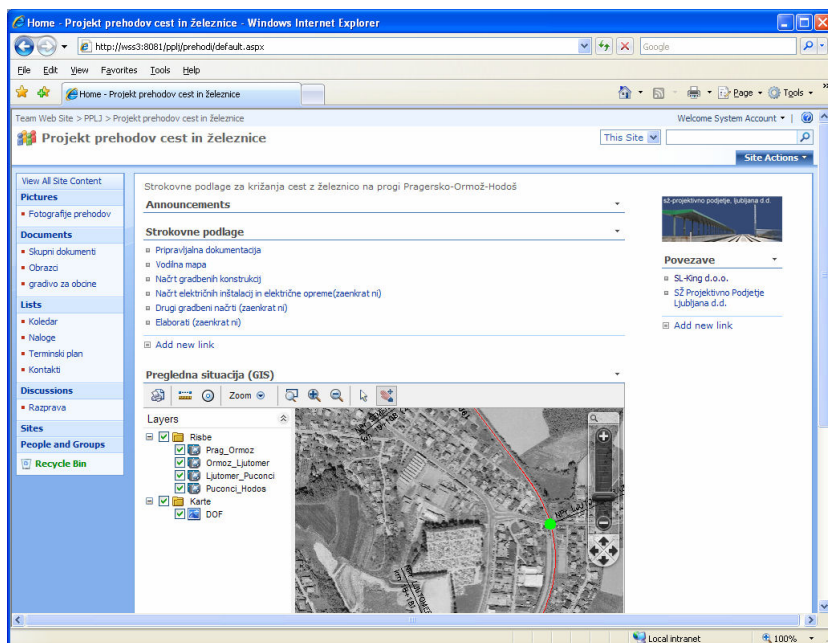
Home - Projekt prehodov cest in železnice - Windows Internet Explorer

http://wss3:8081/pplj/prehodi/default.aspx

Google

File Edit View Favorites Tools Help

Home - Projekt prehodov cest in železnice

Page Tools

Team Web Site > PPLJ > Projekt prehodov cest in železnice

Welcome System Account

Projekt prehodov cest in železnice

This Site

Site Actions

View All Site Content

Pictures

Fotografije prehodov

Documents

Skupni dokumenti

Obrazci

gradivo za obcine

Lists

Koledar

Naloge

Terminski plan

Kontakti

Discussions

Razprava

Sites

People and Groups

Recycle Bin

Strokovne podlage za križanja cest z železnico na progi Pragersko-Ormož-Hodoš

Announcements

Strokovne podlage

Pripravljalna dokumentacija

Vodilna mapa

Načrt gradbenih konstrukcij

Načrt električnih inštalacij in električne opreme(zaenkrat ni)

Drugi gradbeni načrti (zaenkrat ni)

Elaborati (zaenkrat ni)

Add new link

Pregledna situacija (GIS)

Zoom

Layers

Risbe

Prag_Ormoz

Ormoz_Ljutomer

Ljutomer_Puconci

Puconci_Hodos

Karte

DOF

SŽ-projektivno podjetje, ljubljana d.d.

Povezave

SL-King d.o.o.

SŽ Projektivno Podjetje Ljubljana d.d.

Add new link

Local intranet

100%